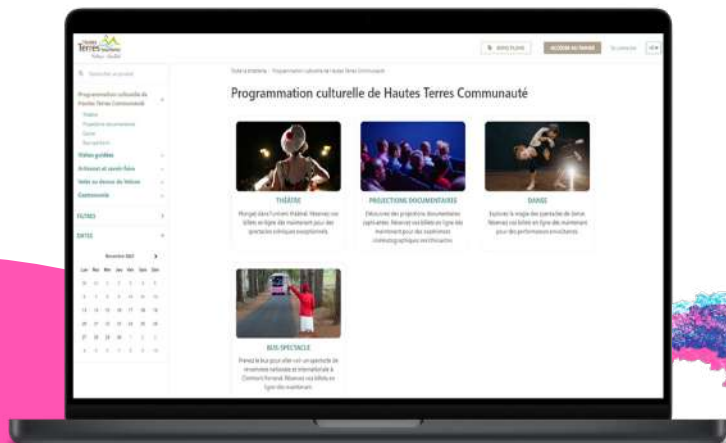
Hautes Terres

Programmation culturelle de Hautes Terres Communauté

Visites guidées

Artisanat et savoir-faire

Filtres

Dates

Novembre 2023

Programmation culturelle de Hautes Terres Communauté

THÉÂTRE

Plongez dans l'univers théâtral. Réservez vos billets en ligne dès maintenant pour des spectacles scéniques exceptionnels.

PROJECTIONS DOCUMENTAIRES

Découvrez des projections documentaires captivantes. Réservez vos billets en ligne dès maintenant pour des expériences cinématographiques enrichissantes.

DANSE

Explorez la magie des spectacles de danse. Réservez vos billets en ligne dès maintenant pour des performances envoûtantes.

BUS SPECTACLE

Prenez le bus pour aller voir un spectacle de renommée nationale et internationale à Clermont-Ferrand. Réservez vos billets en ligne dès maintenant.